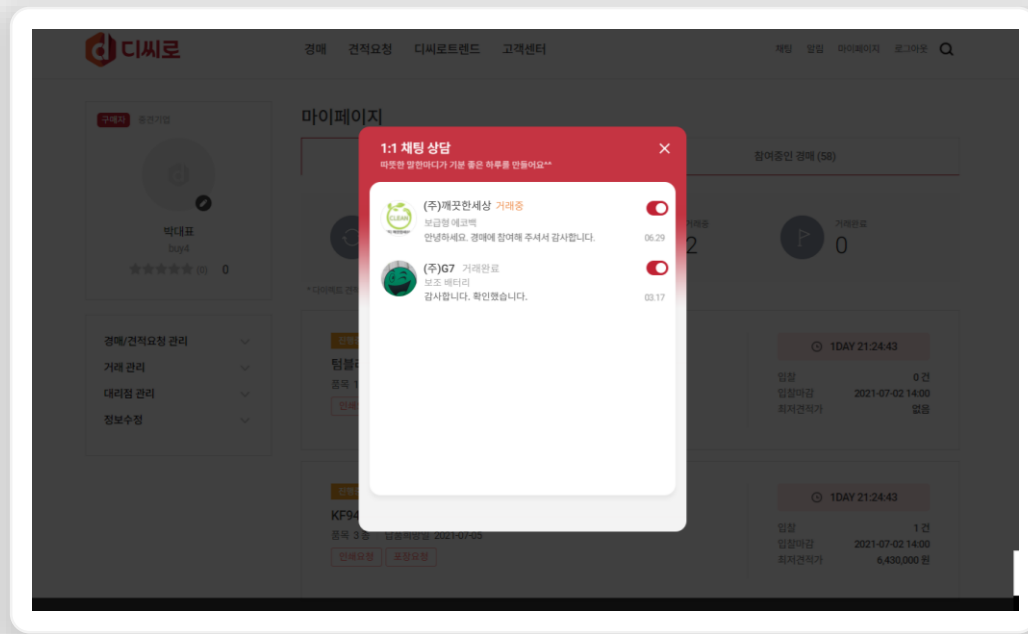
디씨로

경매 견적요청 디씨로트렌드 고객센터

채팅 알림 마이페이지 로그아웃

구매자 중견기업

박대표
buy4
(0) 0

경매/견적요청 관리
거래 관리
대리점 관리
정보수정

마이페이지

참여중인 경매 (58)

2

거래완료
0

1DAY 21:24:43

입찰 0 건
입찰마감 2021-07-02 14:00
최저견적가 없음

KF94
품목 3 종 입찰희망일 2021-07-05
인쇄요청 포장요청

1DAY 21:24:43

입찰 1 건
입찰마감 2021-07-02 14:00
최저견적가 6,430,000 원

1:1 채팅 상담
따뜻한 말한마디가 기분 좋은 하루를 만들어요^^

(주)깨끗한세상 거래중
보급형 에코백
안녕하세요. 경매에 참여해 주셔서 감사합니다.
06.29

(주)G7 거래완료
보조 배터리
감사합니다. 확인했습니다.
03.17